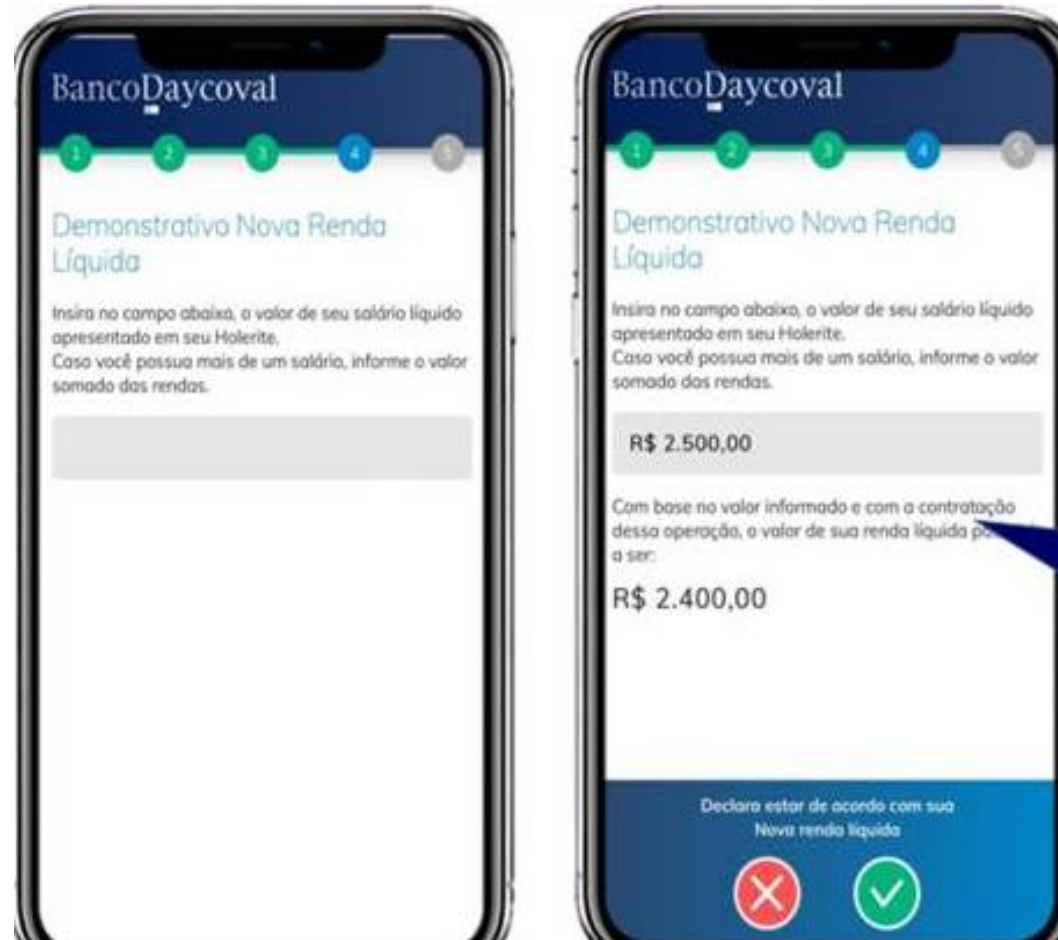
BancoDaycoval

1 2 3 4 5

Demonstrativo Nova Renda Líquida

Insira no campo abaixo, o valor de seu salário líquido apresentado em seu Holerite.
Caso você possua mais de um salário, informe o valor somado das rendas.

BancoDaycoval

1 2 3 4 5

Demonstrativo Nova Renda Líquida

Insira no campo abaixo, o valor de seu salário líquido apresentado em seu Holerite.
Caso você possua mais de um salário, informe o valor somado das rendas.

R$ 2.500,00

Com base no valor informado e com a contratação dessa operação, o valor de sua renda líquida p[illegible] a ser:

R$ 2.400,00

Declaro estar de acordo com sua Nova renda líquida